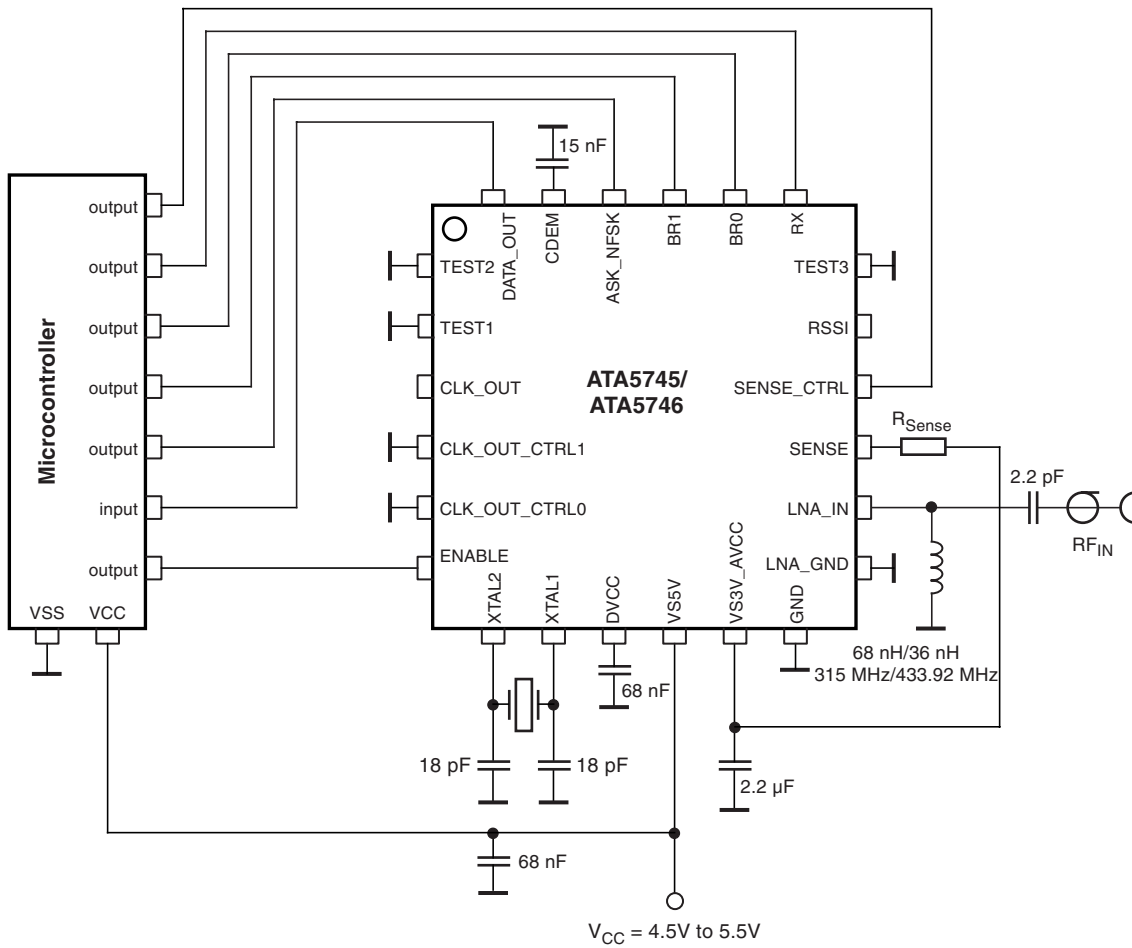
15 nF

DATA_OUT
CDEM
ASK_NFSK
BR1
BR0
RX

Microcontroller

output
output
output
output
output
input
output
VSS
VCC

TEST2
TEST1
CLK_OUT
CLK_OUT_CTRL1
CLK_OUT_CTRL0
ENABLE

ATA5745/
ATA5746

TEST3
RSSI
SENSE_CTRL
SENSE
LNA_IN
LNA_GND

$R_{Sense}$

2.2 pF

$RF_{IN}$

XTAL2
XTAL1
DVCC
VS5V
VS3V_AVCC
GND

68 nF

68 nH/36 nH
315 MHz/433.92 MHz

18 pF
18 pF

2.2 µF

68 nF

$V_{CC}$ = 4.5V to 5.5V